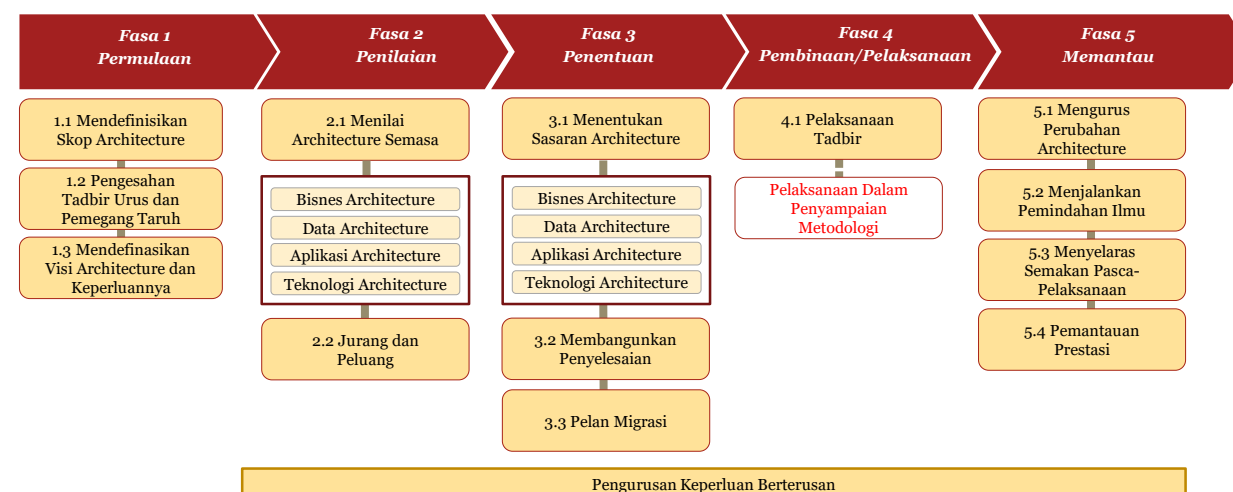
Fasa 1
Permulaan

Fasa 2
Penilaian

Fasa 3
Penentuan

Fasa 4
Pembinaan/Pelaksanaan

Fasa 5
Memantau

1.1 Mendefinisikan Skop Architecture

1.2 Pengesahan Tadbir Urus dan Pemegang Taruh

1.3 Mendefinasikan Visi Architecture dan Keperluannya

2.1 Menilai Architecture Semasa

Bisnes Architecture
Data Architecture
Aplikasi Architecture
Teknologi Architecture

2.2 Jurang dan Peluang

3.1 Menentukan Sasaran Architecture

Bisnes Architecture
Data Architecture
Aplikasi Architecture
Teknologi Architecture

3.2 Membangunkan Penyelesaian

3.3 Pelan Migrasi

4.1 Pelaksanaan Tadbir

Pelaksanaan Dalam Penyampaian Metodologi

5.1 Mengurus Perubahan Architecture

5.2 Menjalankan Pemindahan Ilmu

5.3 Menyelaras Semakan Pasca-Pelaksanaan

5.4 Pemantauan Prestasi

Pengurusan Keperluan Berterusan